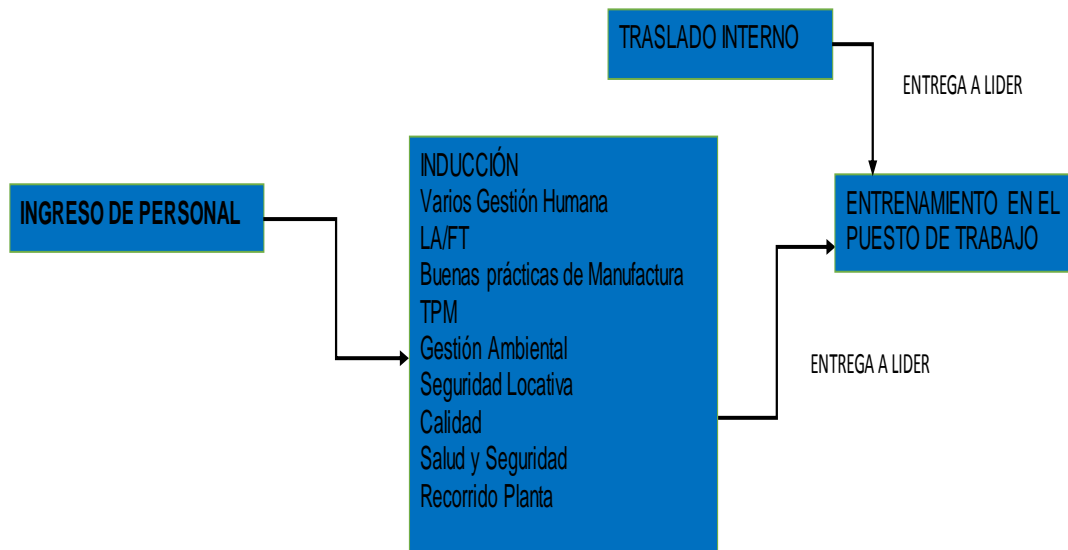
TRASLADO INTERNO

ENTREGA A LIDER

INGRESO DE PERSONAL

INDUCCIÓN
Varios Gestión Humana
LA/FT
Buenas prácticas de Manufactura
TPM
Gestión Ambiental
Seguridad Locativa
Calidad
Salud y Seguridad
Recorrido Planta

ENTRENAMIENTO EN EL PUESTO DE TRABAJO

ENTREGA A LIDER